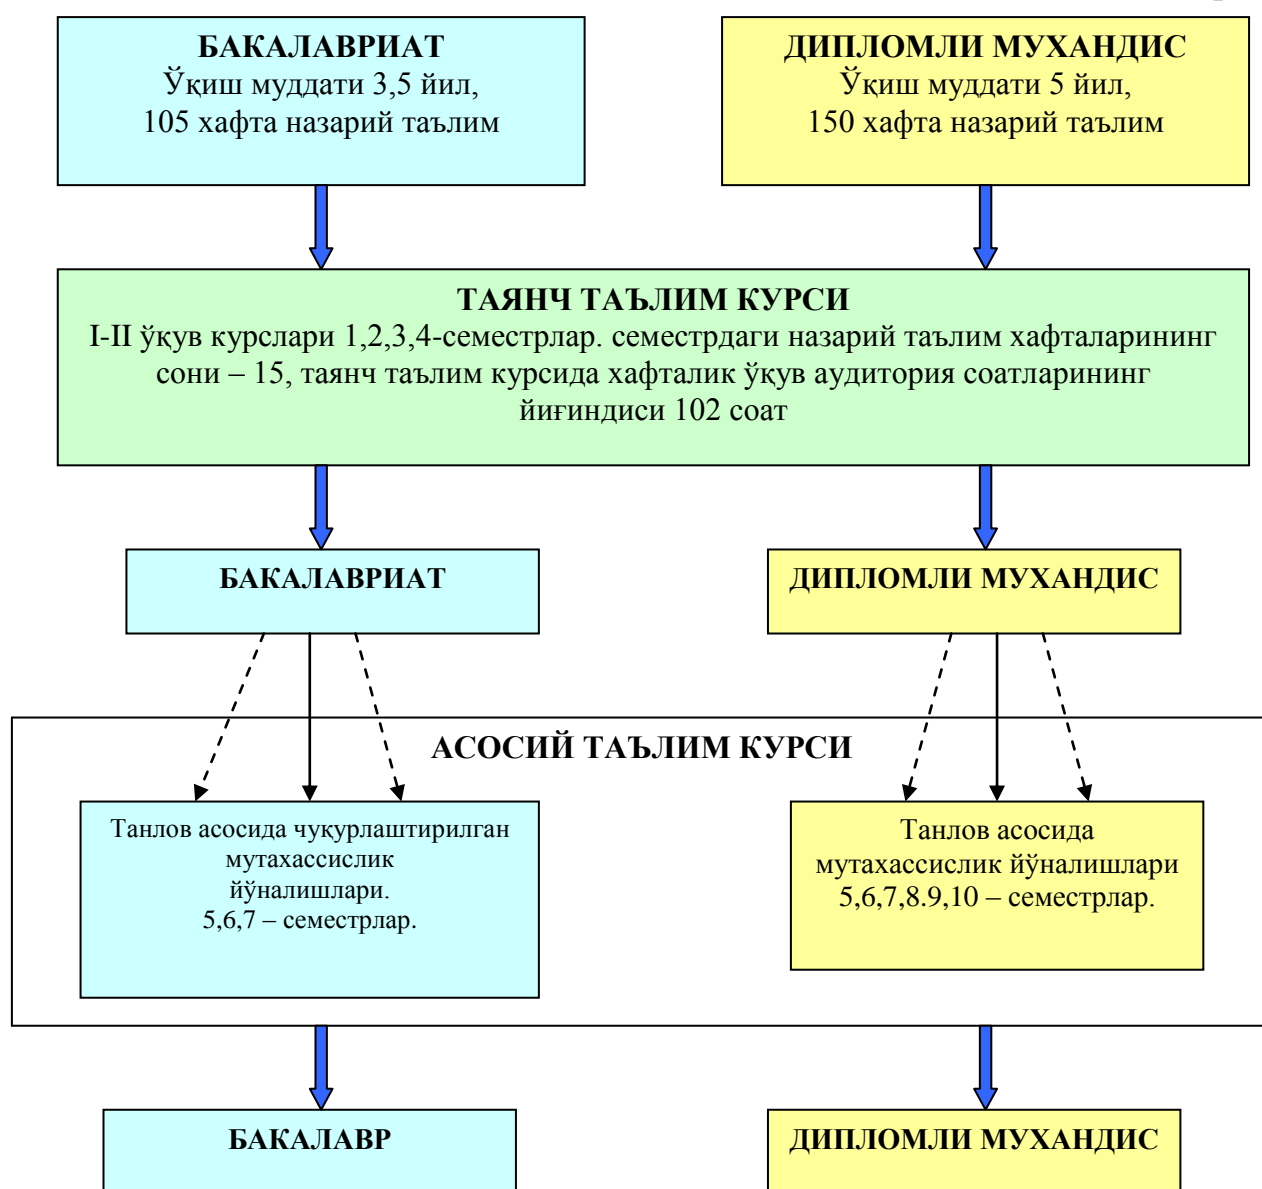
**БАКАЛАВРИАТ**
Ўқиш муддати 3,5 йил,
105 хафта назарий таълим

**ДИПЛОМЛИ МУХАНДИС**
Ўқиш муддати 5 йил,
150 хафта назарий таълим

**ТАЯНЧ ТАЪЛИМ КУРСИ**
I-II ўқув курслари 1,2,3,4-семестрлар. семестрдаги назарий таълим хафталарининг сони – 15, таянч таълим курсида хафталик ўқув аудитория соатларининг йиғиндиси 102 соат

**БАКАЛАВРИАТ**

**ДИПЛОМЛИ МУХАНДИС**

**АСОСИЙ ТАЪЛИМ КУРСИ**

Танлов асосида чуқурлаштирилган мутахассислик йўналишлари.
5,6,7 – семестрлар.

Танлов асосида мутахассислик йўналишлари
5,6,7,8.9,10 – семестрлар.

**БАКАЛАВР**

**ДИПЛОМЛИ МУХАНДИС**